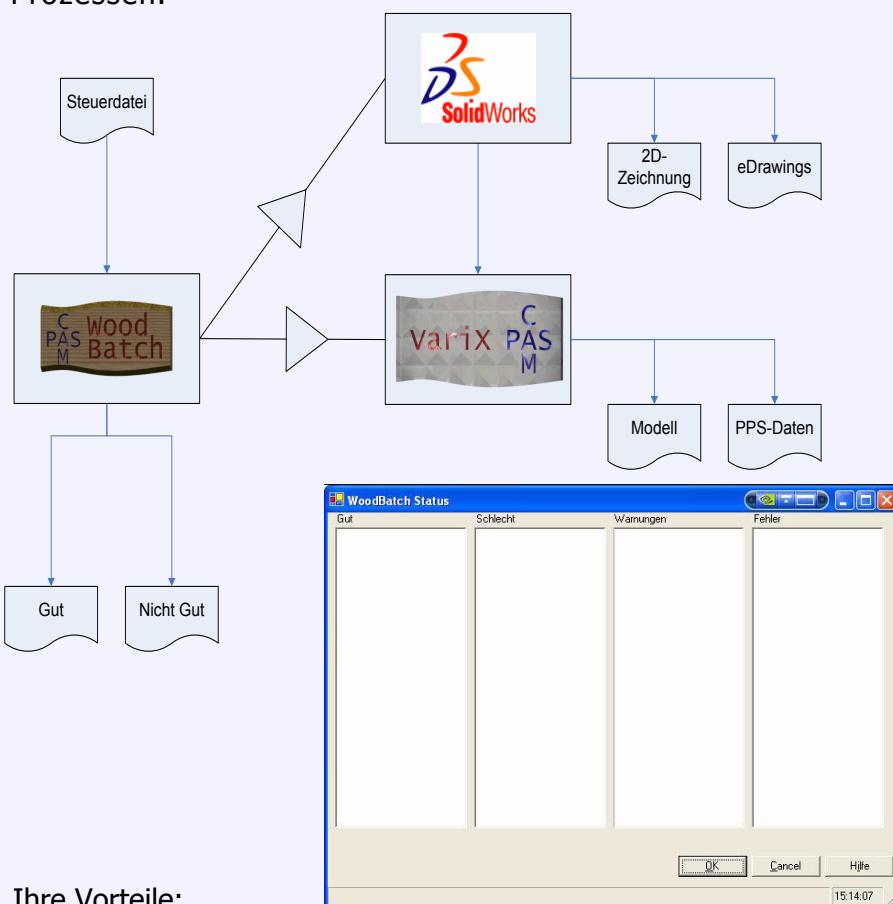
Prozessen:

Steuerdatei

SolidWorks

2D-Zeichnung

eDrawings

C PAS M Wood Batch

Varix C PAS M

Modell

PPS-Daten

Gut

Nicht Gut

WoodBatch Status

Gut

Schlecht

Warnungen

Fehler

OK

Cancel

Hilfe

15:14:07

Ihre Vorteile: